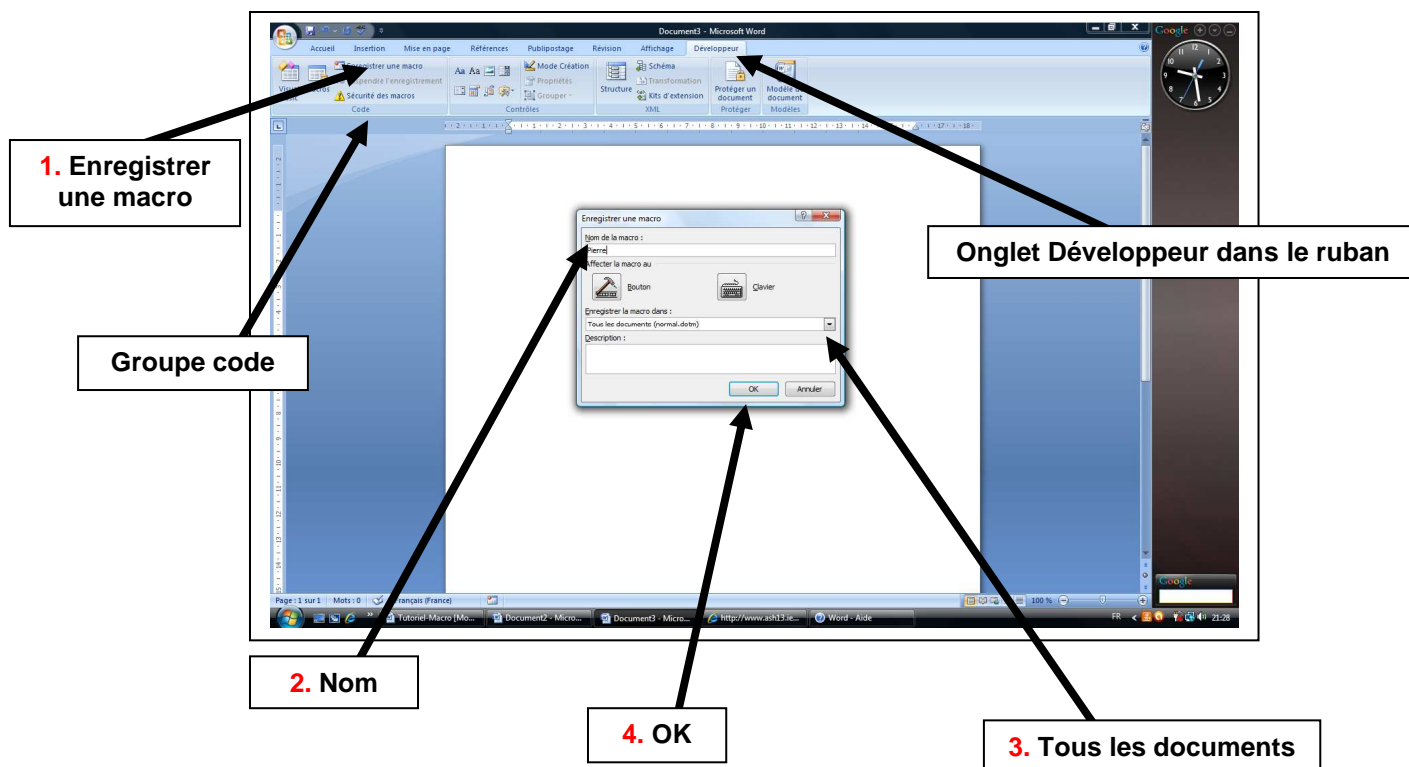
Document3 - Microsoft Word

Accueil Insertion Mise en page Références Publipostage Révision Affichage Développeur

Visual Basic Macros Enregistrer une macro Suspendre l'enregistrement Sécurité des macros Code

Aa Aa Contrôles Mode Création Propriétés Grouper

Structure Schéma Transformation Kits d'extension XML

Protéger un document Protéger

Modèle de document Modèles

Google

1. Enregistrer une macro

Onglet Développeur dans le ruban

Groupe code

Enregistrer une macro

Nom de la macro :

Pierre

Affecter la macro au

Bouton

Clavier

Enregistrer la macro dans :

Tous les documents (normal.dotm)

Description :

OK Annuler

Page : 1 sur 1 Mots : 0 Français (France)

100 %

Tutoriel-Macro [Mo... Document2 - Micro... Document3 - Micro... http://www.ash13.ie... Word - Aide

FR 21:28

2. Nom

4. OK

3. Tous les documents